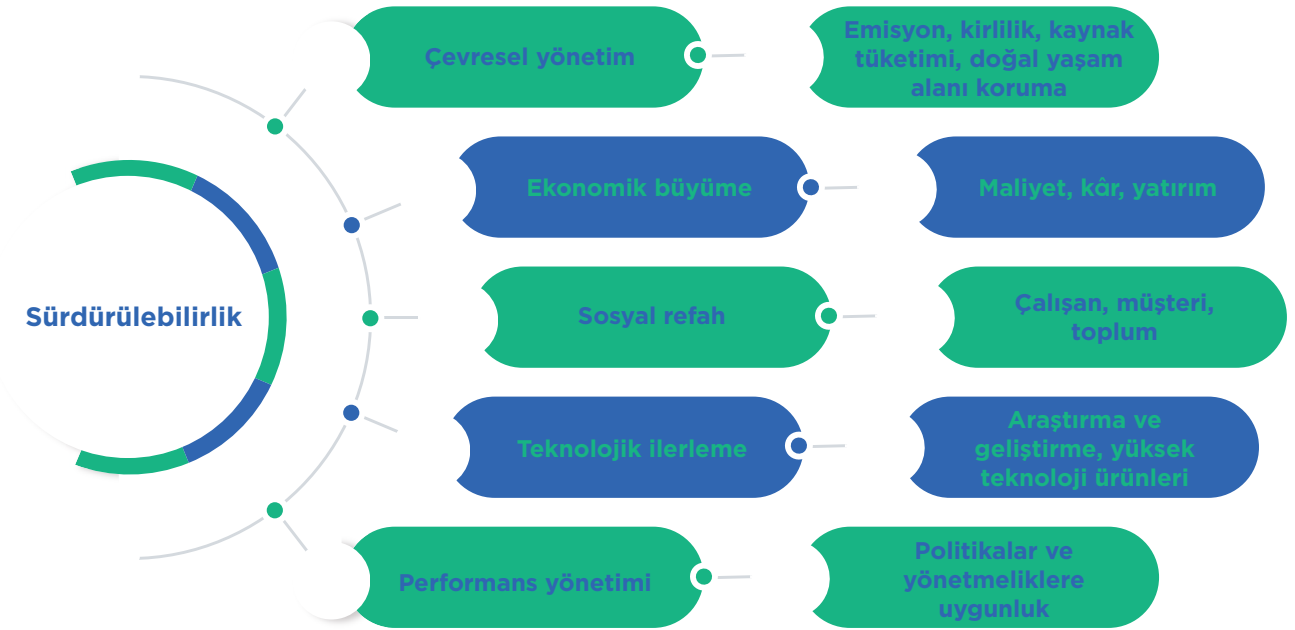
Sürdürülebilirlik

Çevresel yönetim

Emisyon, kirlilik, kaynak tüketimi, doğal yaşam alanı koruma

Ekonomik büyüme

Maliyet, kâr, yatırım

Sosyal refah

Çalışan, müşteri, toplum

Teknolojik ilerleme

Araştırma ve geliştirme, yüksek teknoloji ürünleri

Performans yönetimi

Politikalar ve yönetmeliklere uygunluk